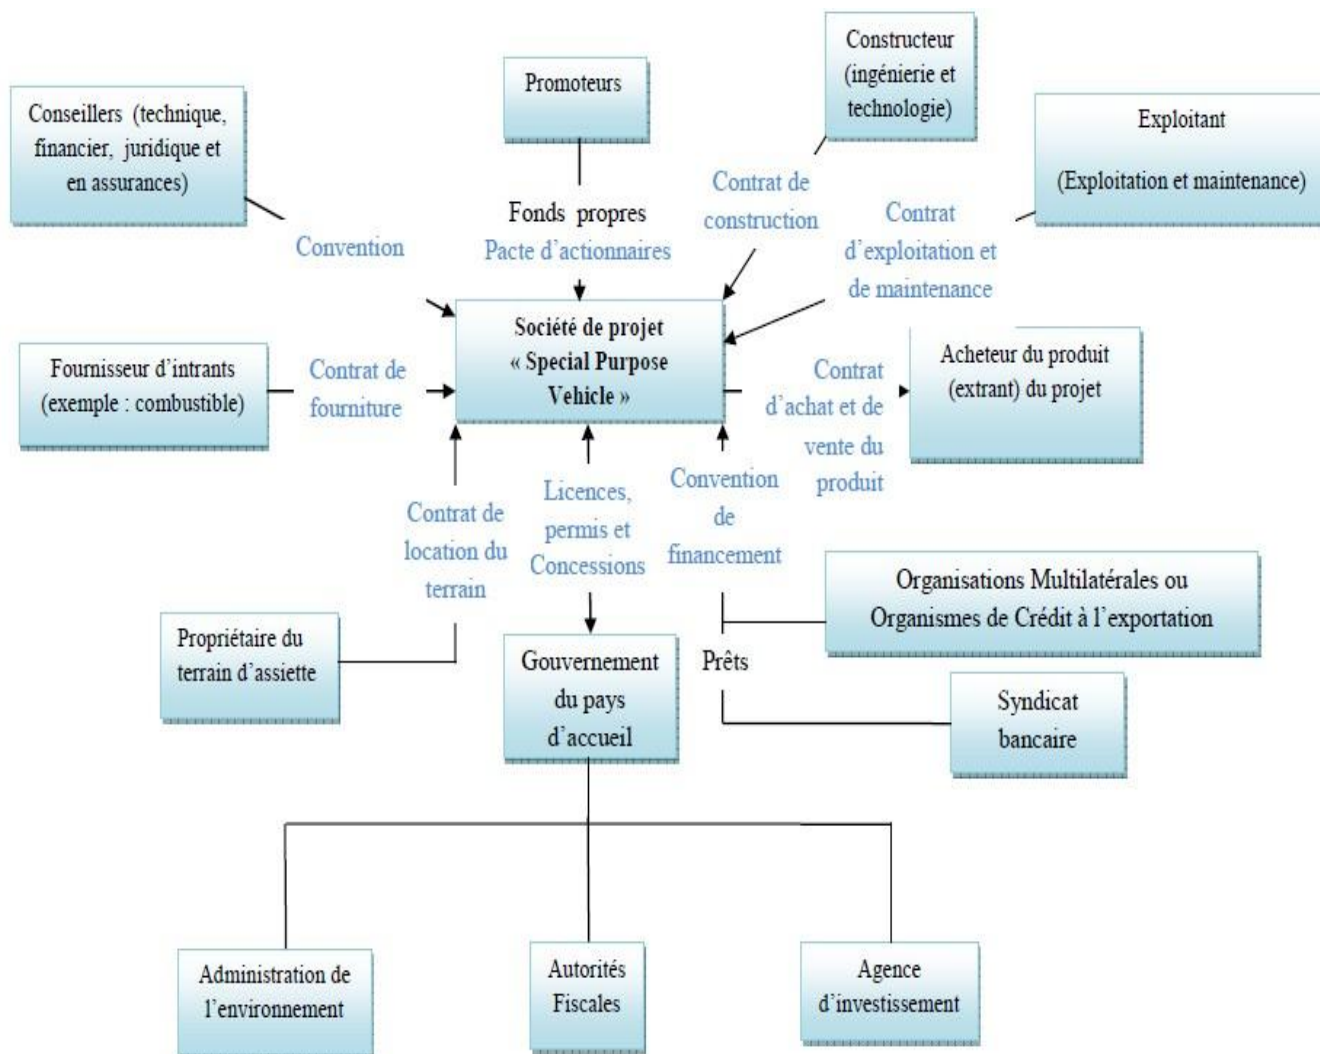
Promoteurs

Constructeur (ingénierie et technologie)

Conseillers (technique, financier, juridique et en assurances)

Exploitant

(Exploitation et maintenance)

Fonds propres

Pacte d'actionnaires

Contrat de construction

Contrat d'exploitation et de maintenance

Convention

Société de projet « Special Purpose Vehicle »

Fournisseur d'intrants (exemple : combustible)

Contrat de fourniture

Contrat d'achat et de vente du produit

Acheteur du produit (extrant) du projet

Contrat de location du terrain

Licences, permis et Concessions

Convention de financement

Organisations Multilatérales ou Organismes de Crédit à l'exportation

Propriétaire du terrain d'assiette

Gouvernement du pays d'accueil

Prêts

Syndicat bancaire

Administration de l'environnement

Autorités Fiscales

Agence d'investissement